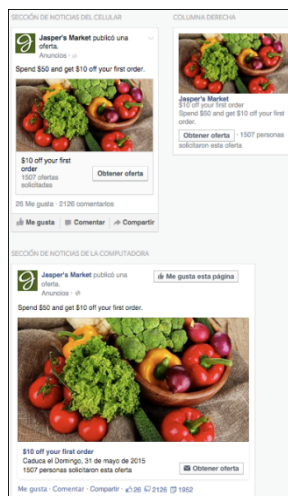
SECCIÓN DE NOTICIAS DEL CELULAR

Jasper's Market publicó una oferta.
Anuncios

Spend $50 and get $10 off your first order.

$10 off your first order
1507 ofertas solicitadas

Obtener oferta

26 Me gusta · 2126 comentarios

Me gusta Comentar Compartir

COLUMNA DERECHA

Jasper's Market
$10 off your first order
$10 off your first order

Obtener oferta · 1507 personas solicitaron esta oferta

SECCIÓN DE NOTICIAS DE LA COMPUTADORA

Jasper's Market publicó una oferta.
Anuncios

Me gusta esta página

Spend $50 and get $10 off your first order.

$10 off your first order
Caduca el Domingo, 31 de mayo de 2015
1507 personas solicitaron esta oferta

Obtener oferta

Me gusta · Comentar · Compartir · 26 2126 1952